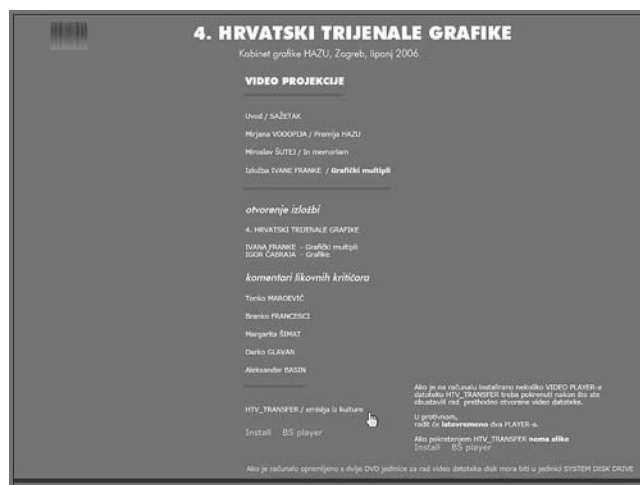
4. HRVATSKI TRIJENALE GRAFIKE

Kabinet grafike HAZU, Zagreb, lipanj 2006.

VIDEO PROJEKCIJE

Uvod / SAŽETAK

Mirjana VODOPIJA / Premija HAZU

Miroslav ŠUTEJ / In memoriam

Izložba IVANE FRANKE / Grafički multipli

otvorenje izložbi

4. HRVATSKI TRIJENALE GRAFIKE

IVANA FRANKE - Grafički multipli
IGOR ČABRAJA - Grafike

komentari likovnih kritičara

Tonko MAROEVIĆ

Branko FRANCESCI

Margarita ŠIMAT

Darko GLAVAN

Aleksandar BASIN

HTV_TRANSFER / emisija iz kulture

Install BS player

Ako je na računalu instalirano nekoliko VIDEO PLAYER-a datoteku HTV_TRANSFER treba pokrenuti nakon što ste obustavili rad prethodno otvorene video datoteke.

U protivnom, radit će istovremeno dva PLAYER-a.

Ako pokretanjem HTV_TRANSFER nema slike
Install BS player

Ako je računalo opremljeno s dvije DVD jedinice za rad video datoteka disk mora biti u jedinici SYSTEM DISK DRIVE